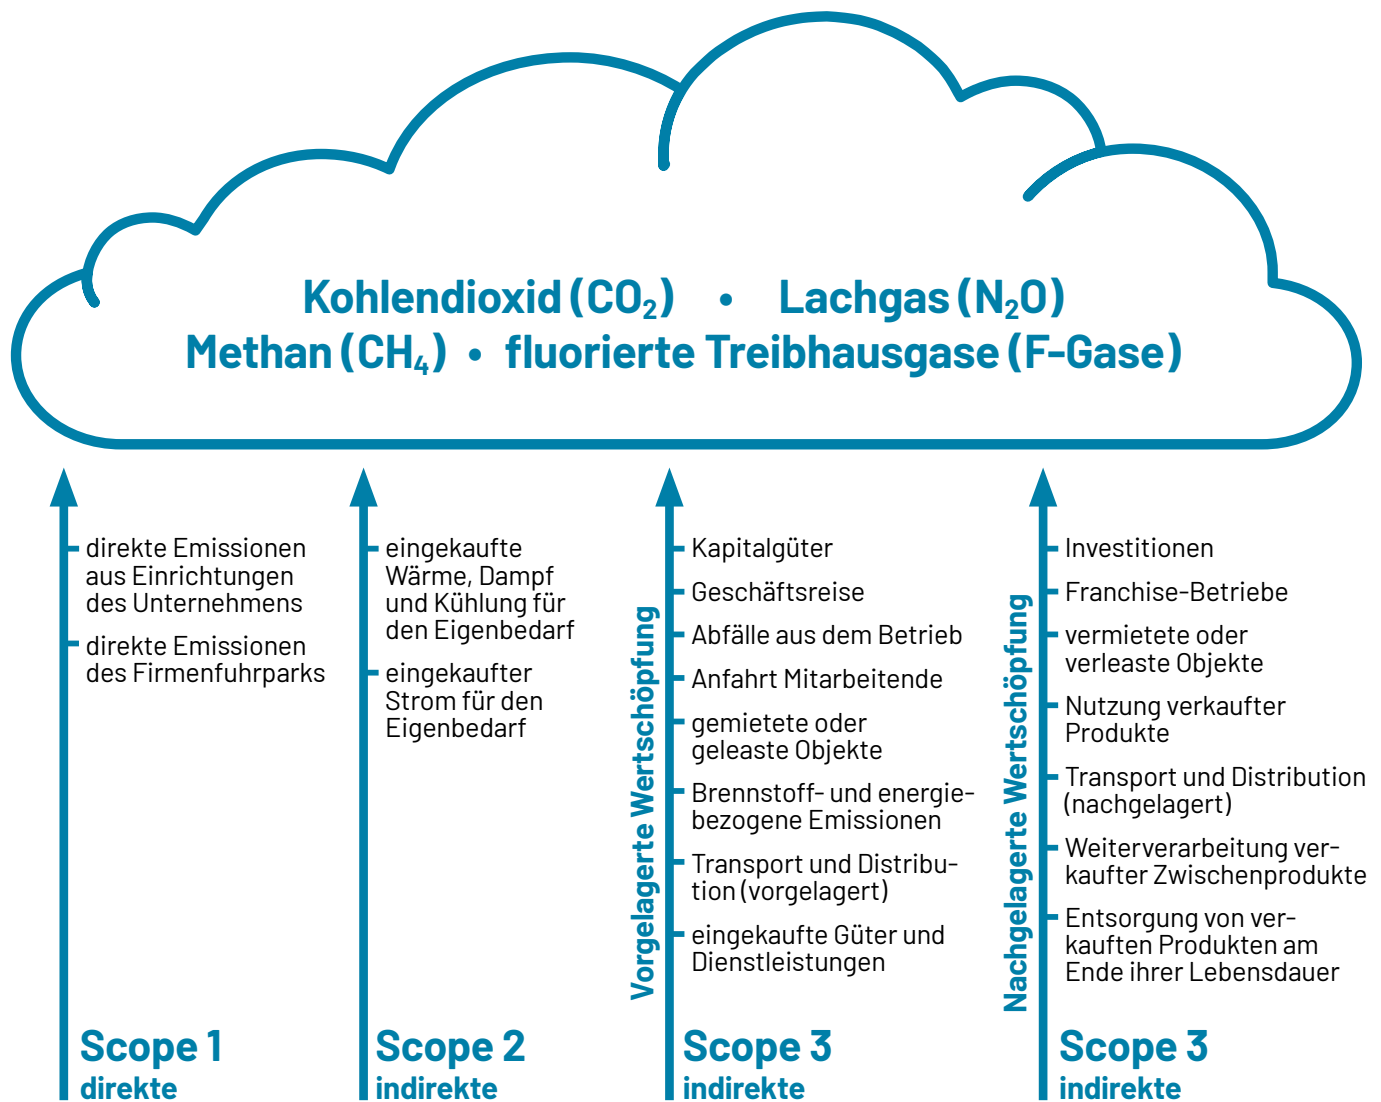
Kohlendioxid ($CO_2$) • Lachgas ($N_2O$)
Methan ($CH_4$) • fluorierte Treibhausgase (F-Gase)

direkte Emissionen aus Einrichtungen des Unternehmens

direkte Emissionen des Firmenfuhrparks

Scope 1
direkte

eingekaufte Wärme, Dampf und Kühlung für den Eigenbedarf

eingekaufter Strom für den Eigenbedarf

Scope 2
indirekte

Vorgelagerte Wertschöpfung

Kapitalgüter

Geschäftsreise

Abfälle aus dem Betrieb

Anfahrt Mitarbeitende

gemietete oder geleaste Objekte

Brennstoff- und energiebezogene Emissionen

Transport und Distribution (vorgelagert)

eingekaufte Güter und Dienstleistungen

Scope 3
indirekte

Nachgelagerte Wertschöpfung

Investitionen

Franchise-Betriebe

vermietete oder verleaste Objekte

Nutzung verkaufter Produkte

Transport und Distribution (nachgelagert)

Weiterverarbeitung verkaufter Zwischenprodukte

Entsorgung von verkauften Produkten am Ende ihrer Lebensdauer

Scope 3
indirekte